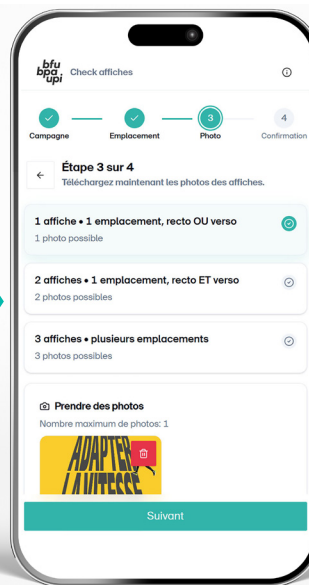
bfu bpa upi Check affiches

ⓘ

Campagne

Emplacement

3
Photo

4
Confirmation

Étape 3 sur 4
Téléchargez maintenant les photos des affiches.

1 affiche • 1 emplacement, recto OU verso
1 photo possible

2 affiches • 1 emplacement, recto ET verso
2 photos possibles

3 affiches • plusieurs emplacements
3 photos possibles

Prendre des photos
Nombre maximum de photos: 1

ADAPTER LA VITESSE

Suivant